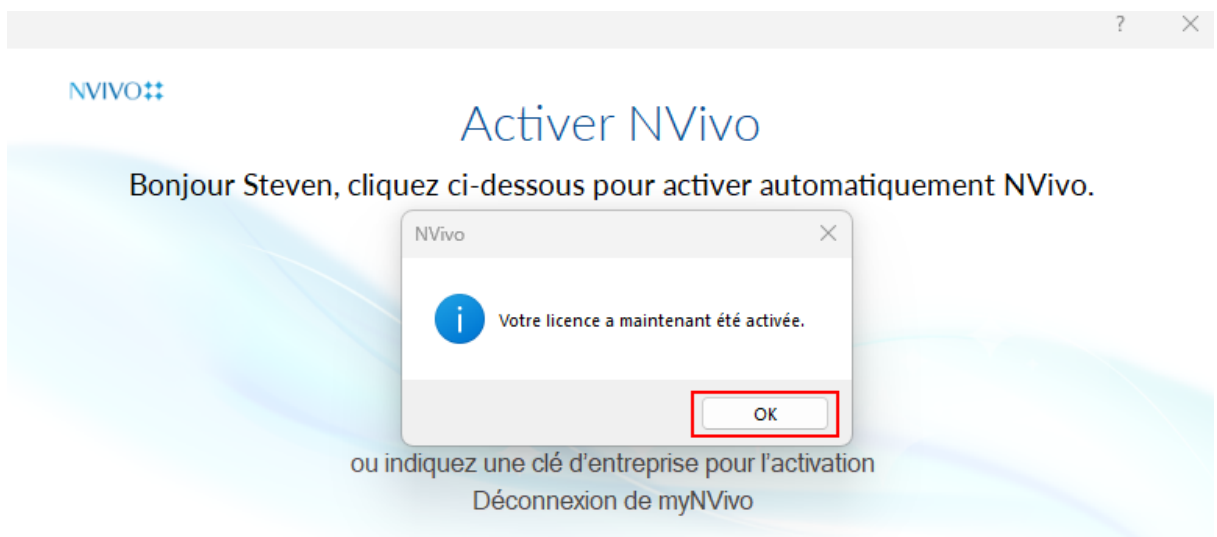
?

NVIVO

Activer NVivo

Bonjour Steven, cliquez ci-dessous pour activer automatiquement NVivo.

NVivo

Votre licence a maintenant été activée.

OK

ou indiquez une clé d'entreprise pour l'activation

Déconnexion de myNVivo